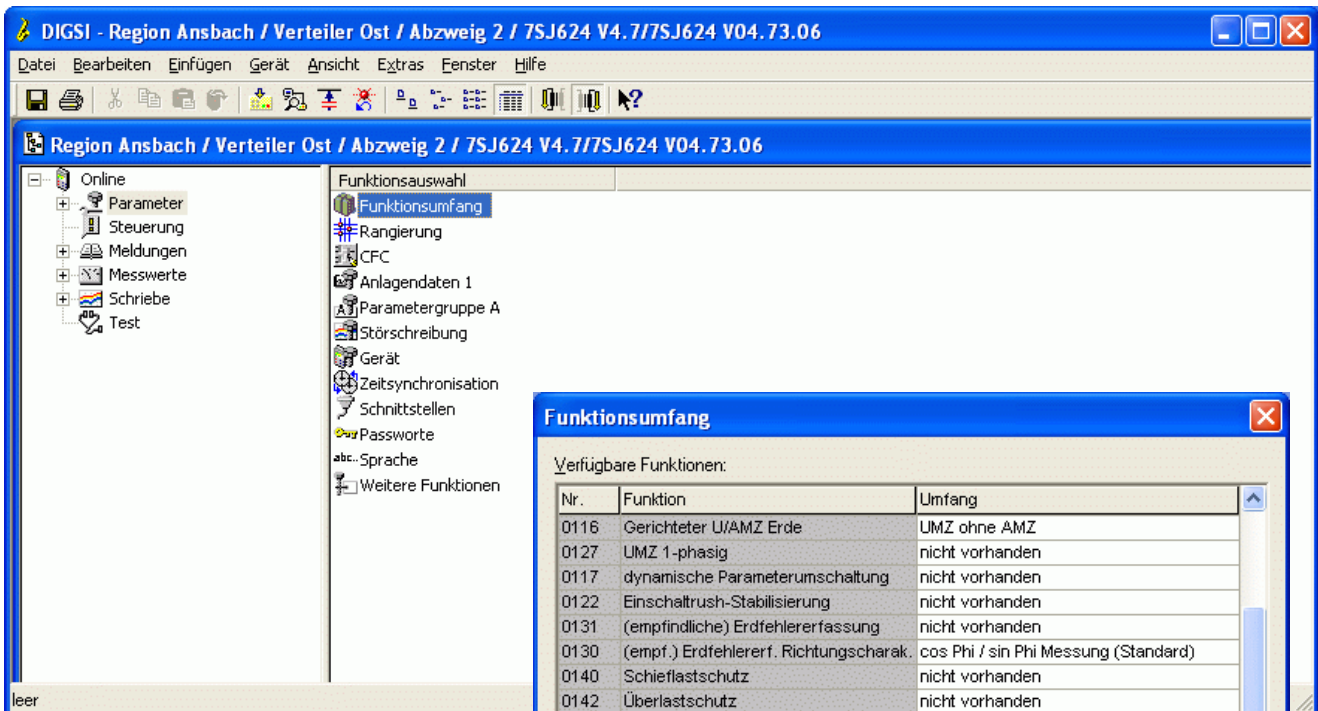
DIGSI - Region Ansbach / Verteiler Ost / Abzweig 2 / 7SJ624 V4.7/7SJ624 V04.73.06

Datei Bearbeiten Einfügen Gerät Ansicht Extras Fenster Hilfe

Region Ansbach / Verteiler Ost / Abzweig 2 / 7SJ624 V4.7/7SJ624 V04.73.06

Online
Parameter
Steuerung
Meldungen
Messwerte
Schriebe
Test

Funktionsauswahl
Funktionsumfang
Rangierung
CFC
Anlagendaten 1
Parametergruppe A
Störschreibung
Gerät
Zeitsynchronisation
Schnittstellen
Passworte
Sprache
Weitere Funktionen

Funktionsumfang

Verfügbare Funktionen:

| Nr. | Funktion | Umfang |
|---|---|---|
| 0116 | Gerichteter U/AMZ Erde | UMZ ohne AMZ |
| 0127 | UMZ 1-phasig | nicht vorhanden |
| 0117 | dynamische Parameterumschaltung | nicht vorhanden |
| 0122 | Einschaltrush-Stabilisierung | nicht vorhanden |
| 0131 | (empfindliche) Erdfehlererfassung | nicht vorhanden |
| 0130 | (empf.) Erdfehlererf. Richtungscharak. | cos Phi / sin Phi Messung (Standard) |
| 0140 | Schieflastschutz | nicht vorhanden |
| 0142 | Überlastschutz | nicht vorhanden |

leer